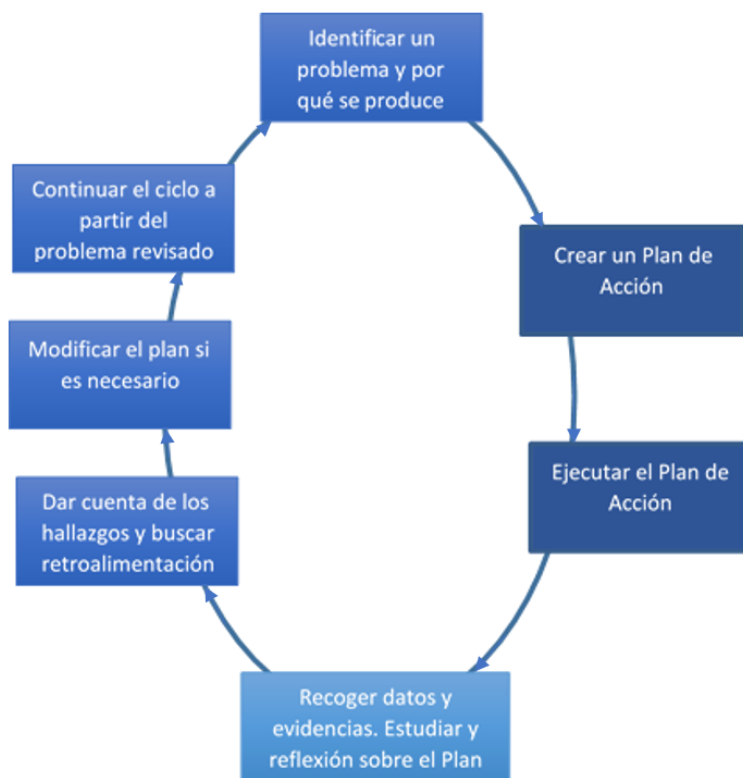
Identificar un problema y por qué se produce

Crear un Plan de Acción

Ejecutar el Plan de Acción

Recoger datos y evidencias. Estudiar y reflexión sobre el Plan

Dar cuenta de los hallazgos y buscar retroalimentación

Modificar el plan si es necesario

Continuar el ciclo a partir del problema revisado